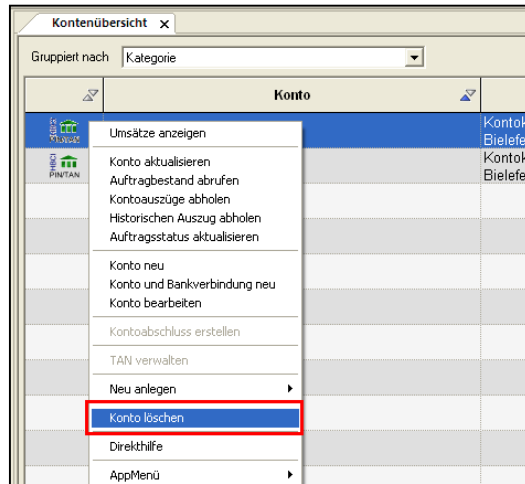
Kontenübersicht ×

Gruppiert nach Kategorie

Konto

HBCI PIN/TAN

HBCI PIN/TAN

Kontok Bielefe

Kontok Bielefe

Umsätze anzeigen

Konto aktualisieren
Auftragbestand abrufen
Kontoauszüge abholen
Historischen Auszug abholen
Auftragsstatus aktualisieren

Konto neu
Konto und Bankverbindung neu
Konto bearbeiten

Kontoabschluss erstellen

TAN verwalten

Neu anlegen

Konto löschen

Direkthilfe

AppMenü